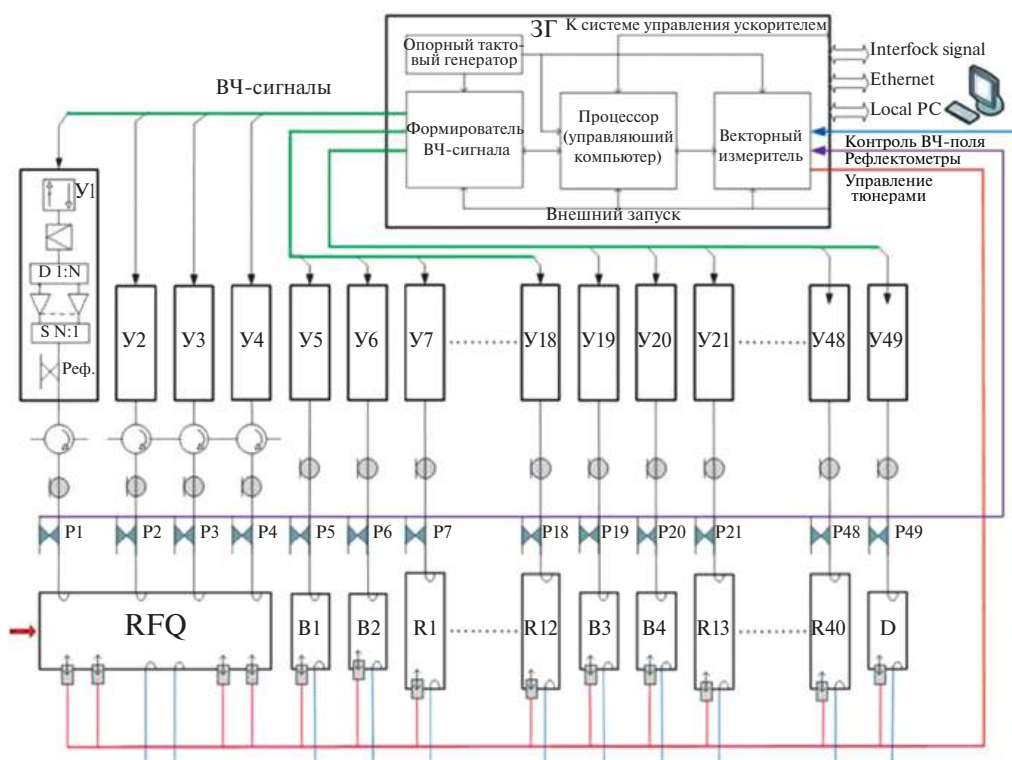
ЗГ К системе управления ускорителем

Опорный тактовый генератор

Interfock signal

Ethernet

Local PC

ВЧ-сигналы

Формирователь ВЧ-сигнала

Процессор (управляюший компьютер)

Векторный измеритель

Контроль ВЧ-поля

Рефлектометры

Управление тюнерами

Внешний запуск

У1

D 1:N

S N:1

Реф.

У2

У3

У4

У5

У6

У7

У18

У19

У20

У21

У48

У49

P1

P2

P3

P4

P5

P6

P7

P18

P19

P20

P21

P48

P49

RFQ

B1

B2

R1

R12

B3

B4

R13

R40

D